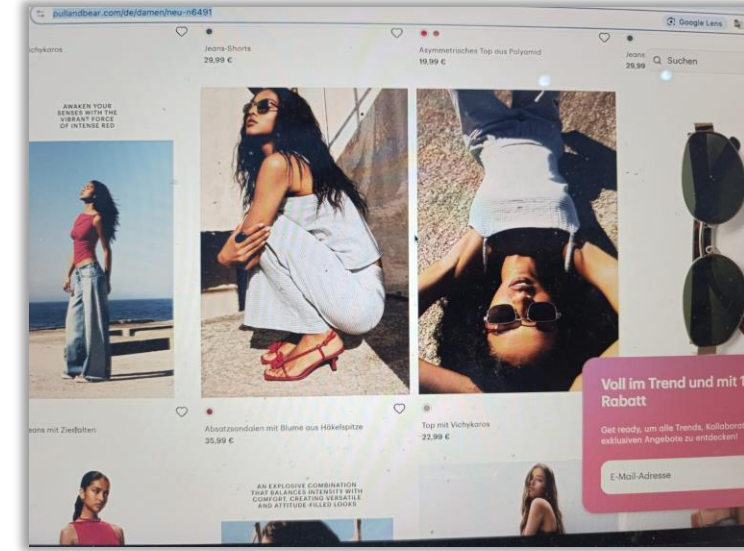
pullandbear.com/de/damen/neu-n6491

Google Lens

Vichykaros

Jeans-Shorts
29,99 €

Asymmetrisches Top aus Polyamid
19,99 €

Jeans
29,99

Suchen

AWAKEN YOUR SENSES WITH THE VIBRANT FORCE OF INTENSE RED

eans mit Ziernalten

Absatzsandalen mit Blume aus Häkelspitze
35,99 €

Top mit Vichykaros
22,99 €

Voll im Trend und mit 1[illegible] Rabatt

Get ready, um alle Trends, Kollabora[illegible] exklusiven Angebote zu entdecken!

E-Mail-Adresse

AN EXPLOSIVE COMBINATION THAT BALANCES INTENSITY WITH COMFORT, CREATING VERSATILE AND ATTITUDE-FILLED LOOKS